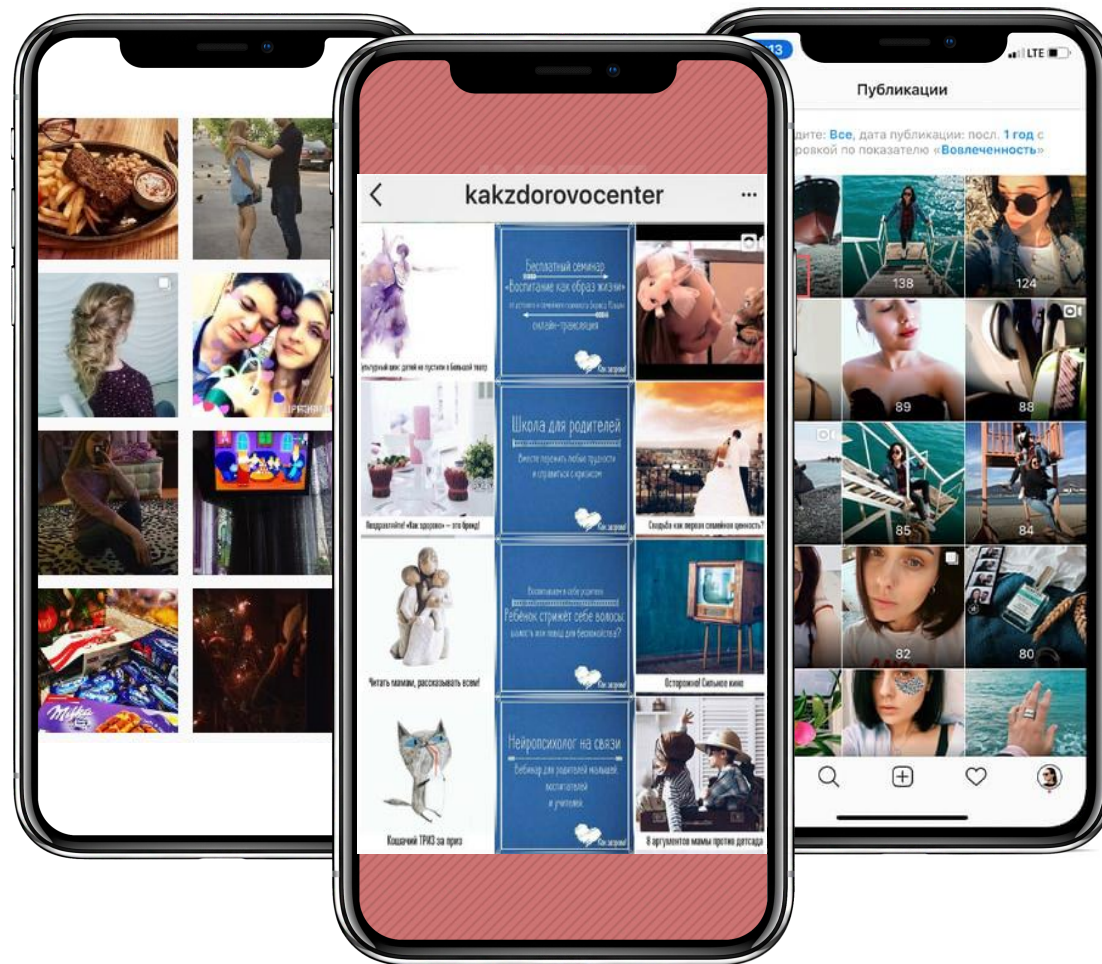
13

LTE

Публикации

дите: Все, дата публикации: посл. 1 год с ровкой по показателю «Вовлеченность»

138

124

89

88

85

84

82

80

kakzdorovocenter

...

Бесплатный семинар «Воспитание как образ жизни»

онлайн-трансляция

Как здорово!

Школа для родителей

Вместе пережить любые трудности и справиться с кризисом

Как здорово!

Воспитываем в себе родителя

Ребёнок стрижет себе волосы: шалость или повод для беспокойства?

Как здорово!

Нейропсихолог на связи

Вебинар для родителей малышей, воспитателей и учителей

Как здорово!

Культурный шок: детей не пустили в Большой театр

Поздравляйте! «Как здорово» – это бренд!

Свадьба как первая семейная ценность?

Читать малышам, рассказывать всем!

Осторожно! Сильное кино

Кошачий ТРИЗ за приз

8 аргументов мамы против детсада

Milka